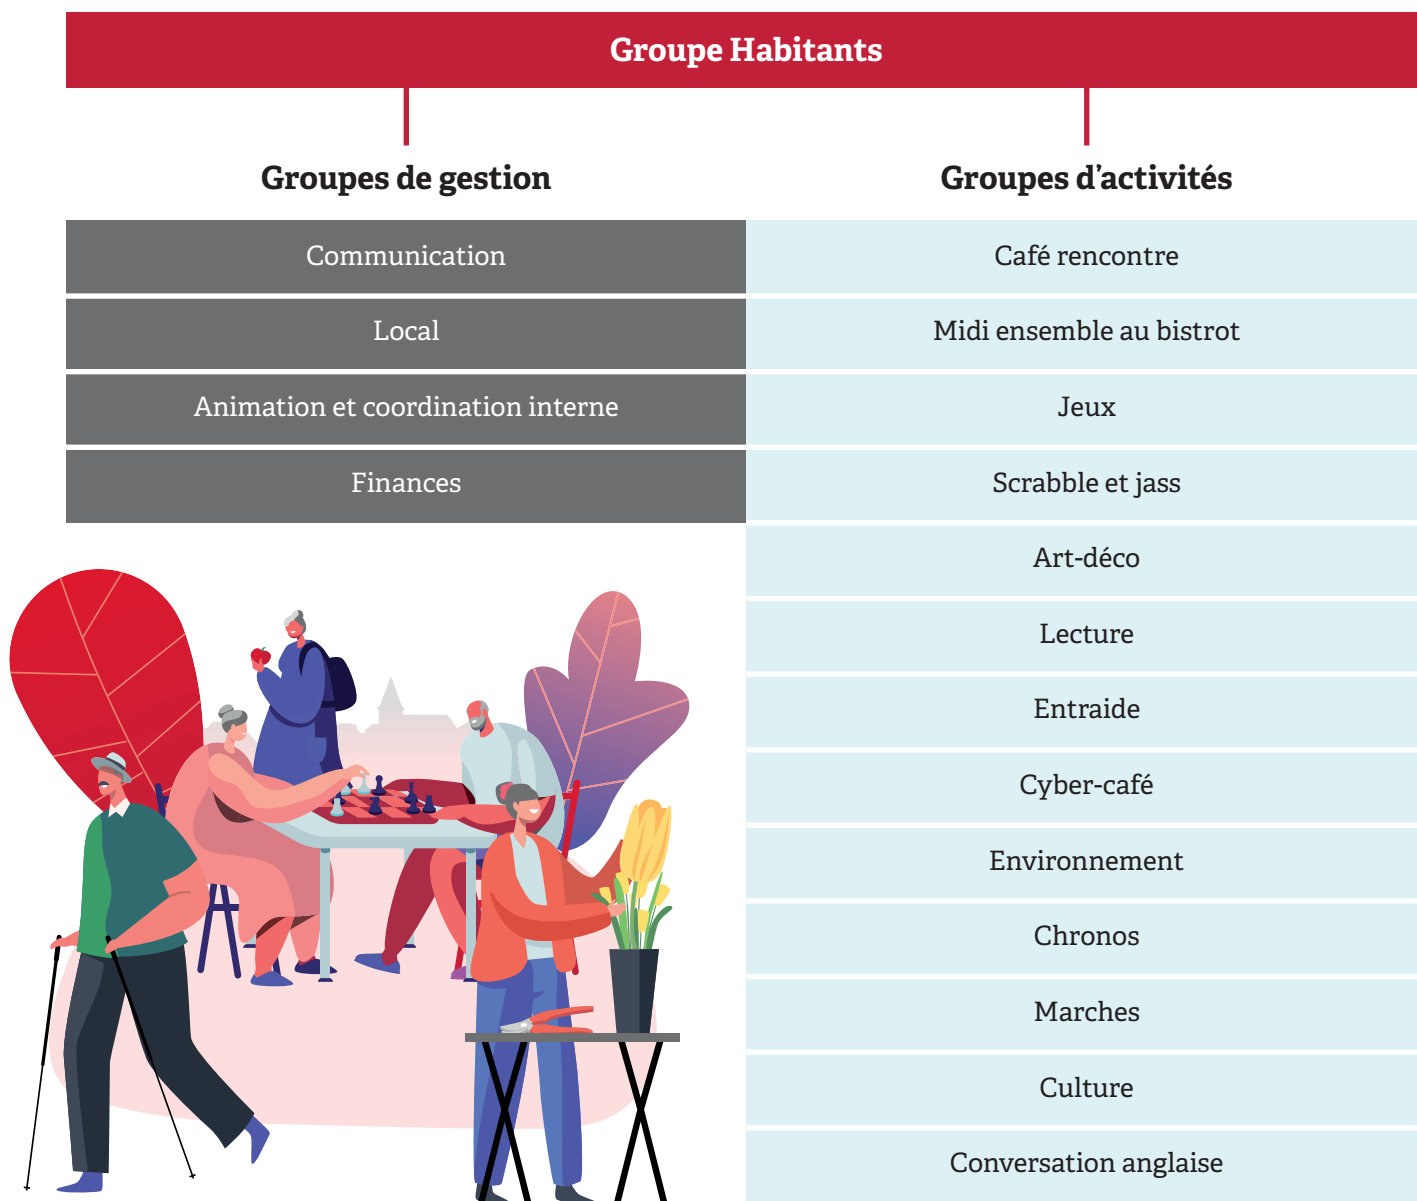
Groupe Habitants

Groupes de gestion

Communication

Local

Animation et coordination interne

Finances

Groupes d'activités

Café rencontre

Midi ensemble au bistrot

Jeux

Scrabble et jass

Art-déco

Lecture

Entraide

Cyber-café

Environnement

Chronos

Marches

Culture

Conversation anglaise